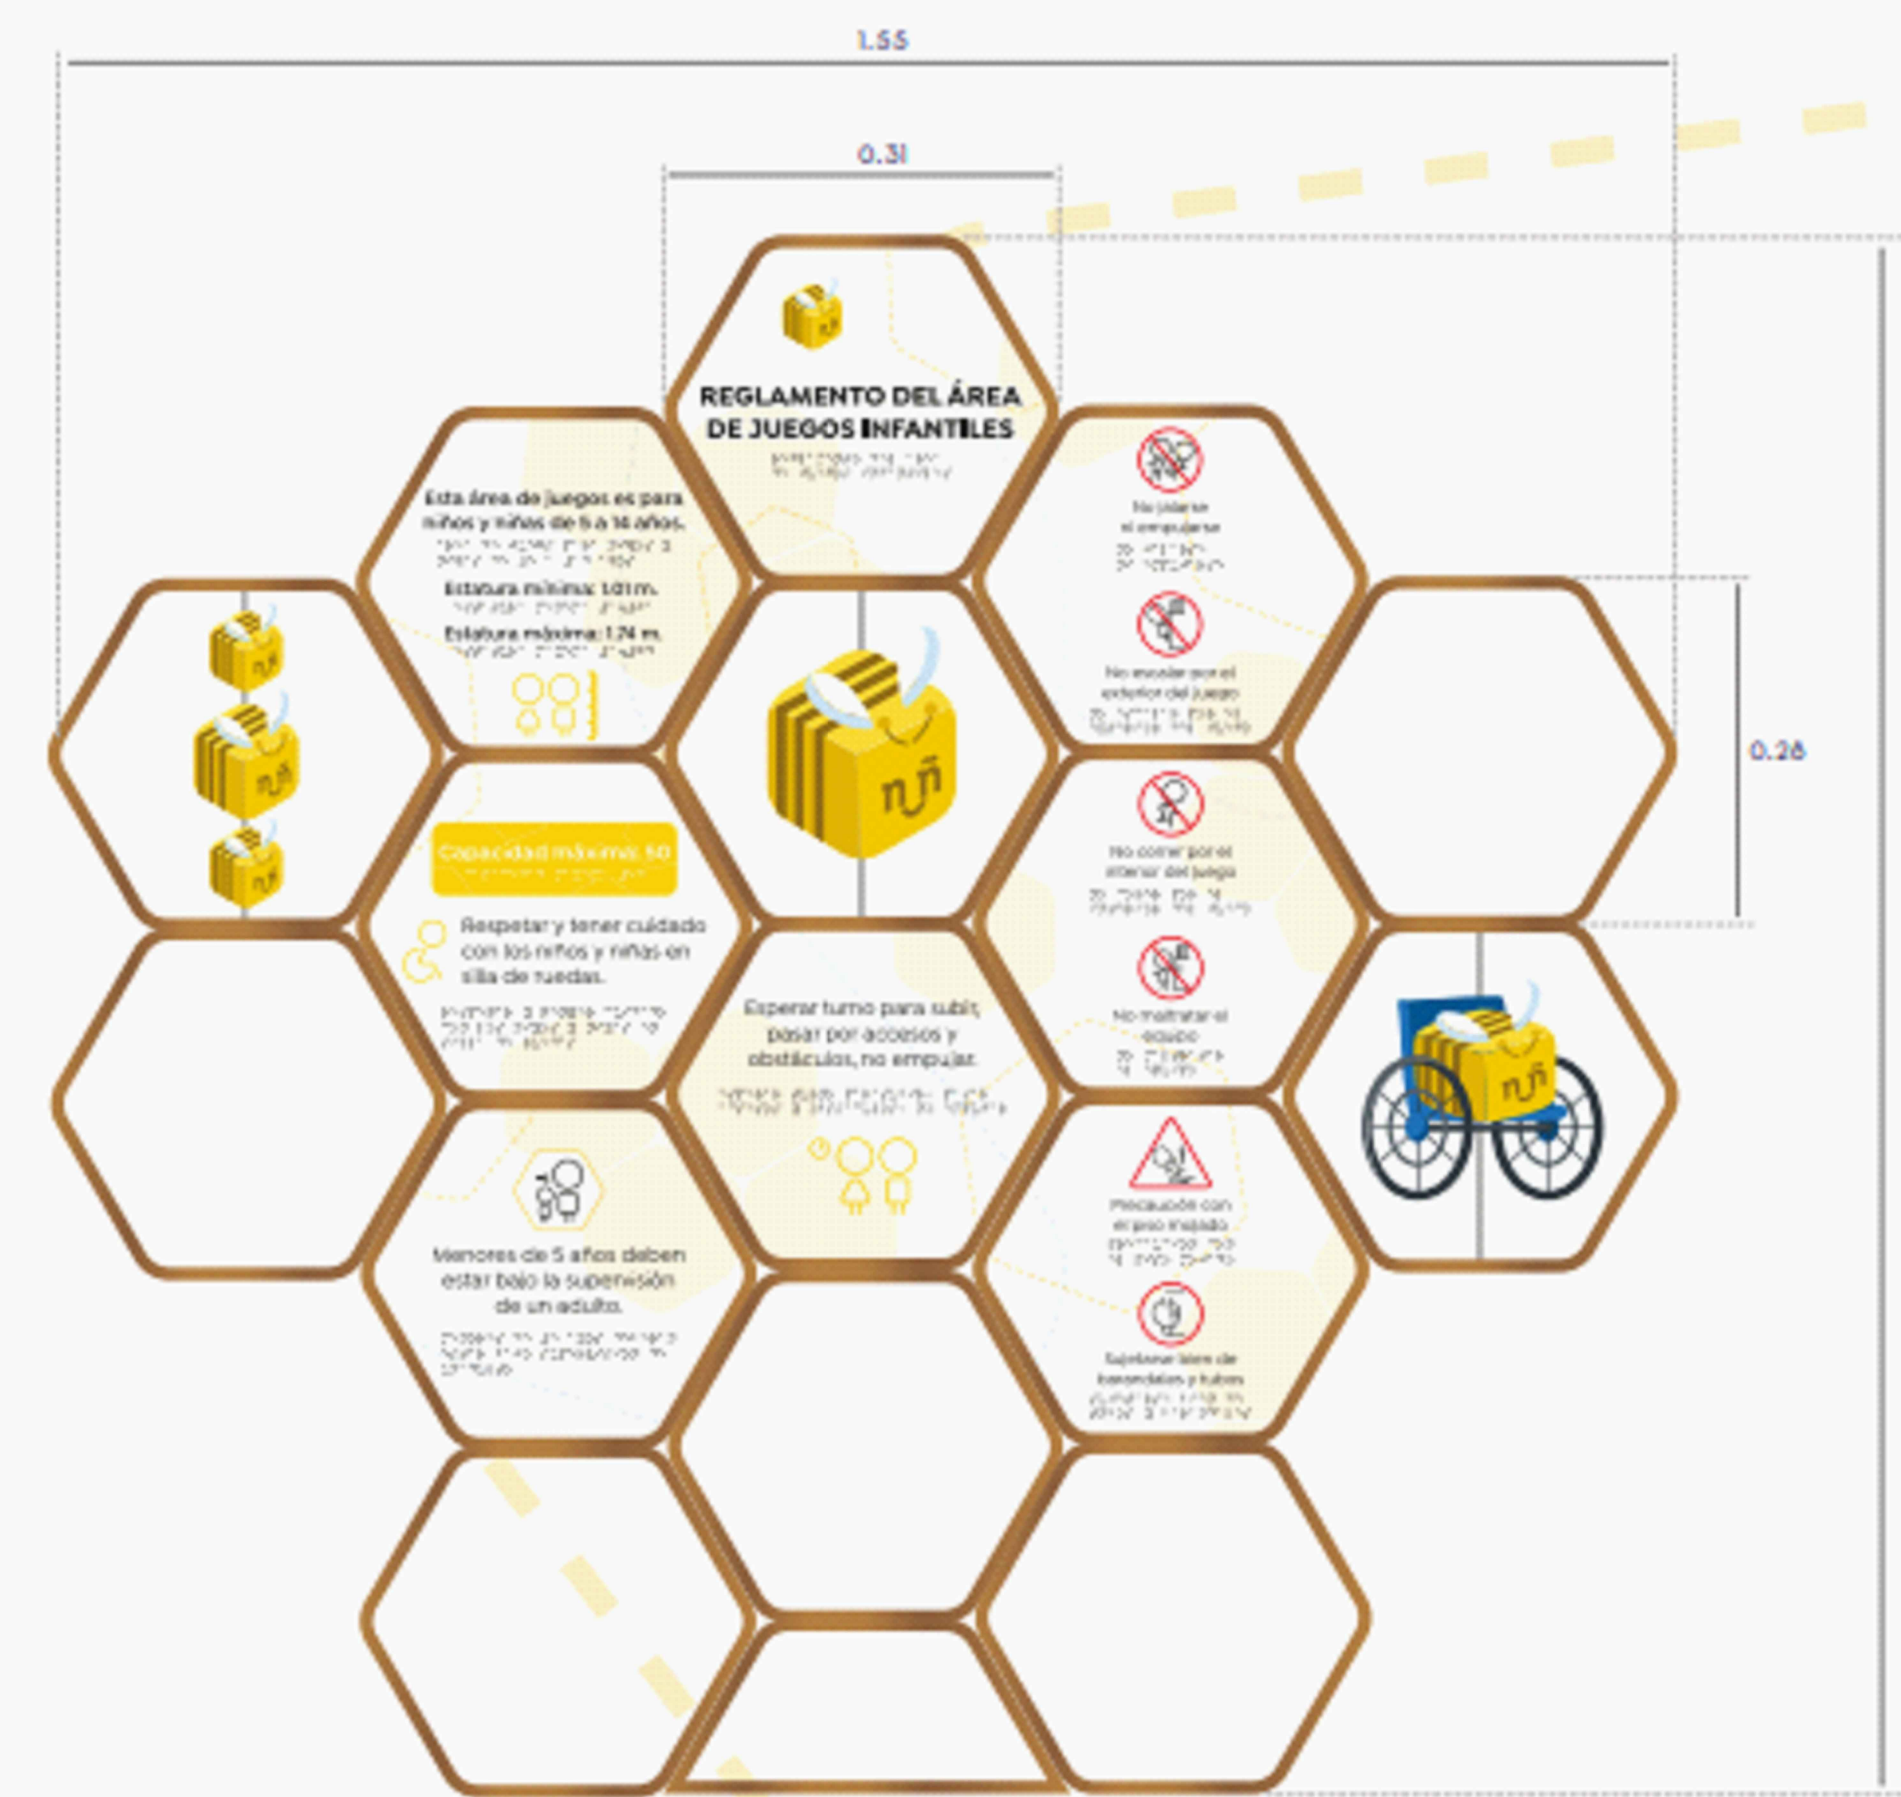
1.55

0.31

REGLAMENTO DEL ÁREA DE JUEGOS INFANTILES

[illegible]

Esta área de juegos es para niños y niñas de 5 a 14 años.

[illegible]

Estatura mínima: 1.01 m.

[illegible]

Estatura máxima: 1.74 m.

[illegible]

No jalarse ni empujarse

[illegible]

No escalar por el exterior del juego

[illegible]

0.28

Capacidad máxima: 50

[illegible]

Respetar y tener cuidado con los niños y niñas en silla de ruedas.

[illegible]

No comer por el interior del juego

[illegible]

Esperar turno para subir, pasar por accesos y obstáculos, no empujar.

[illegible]

No maltratar el equipo

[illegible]

Precaución con el piso mojado

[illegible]

Menores de 5 años deben estar bajo la supervisión de un adulto.

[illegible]

Sujetarse bien de barandales y tubos

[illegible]